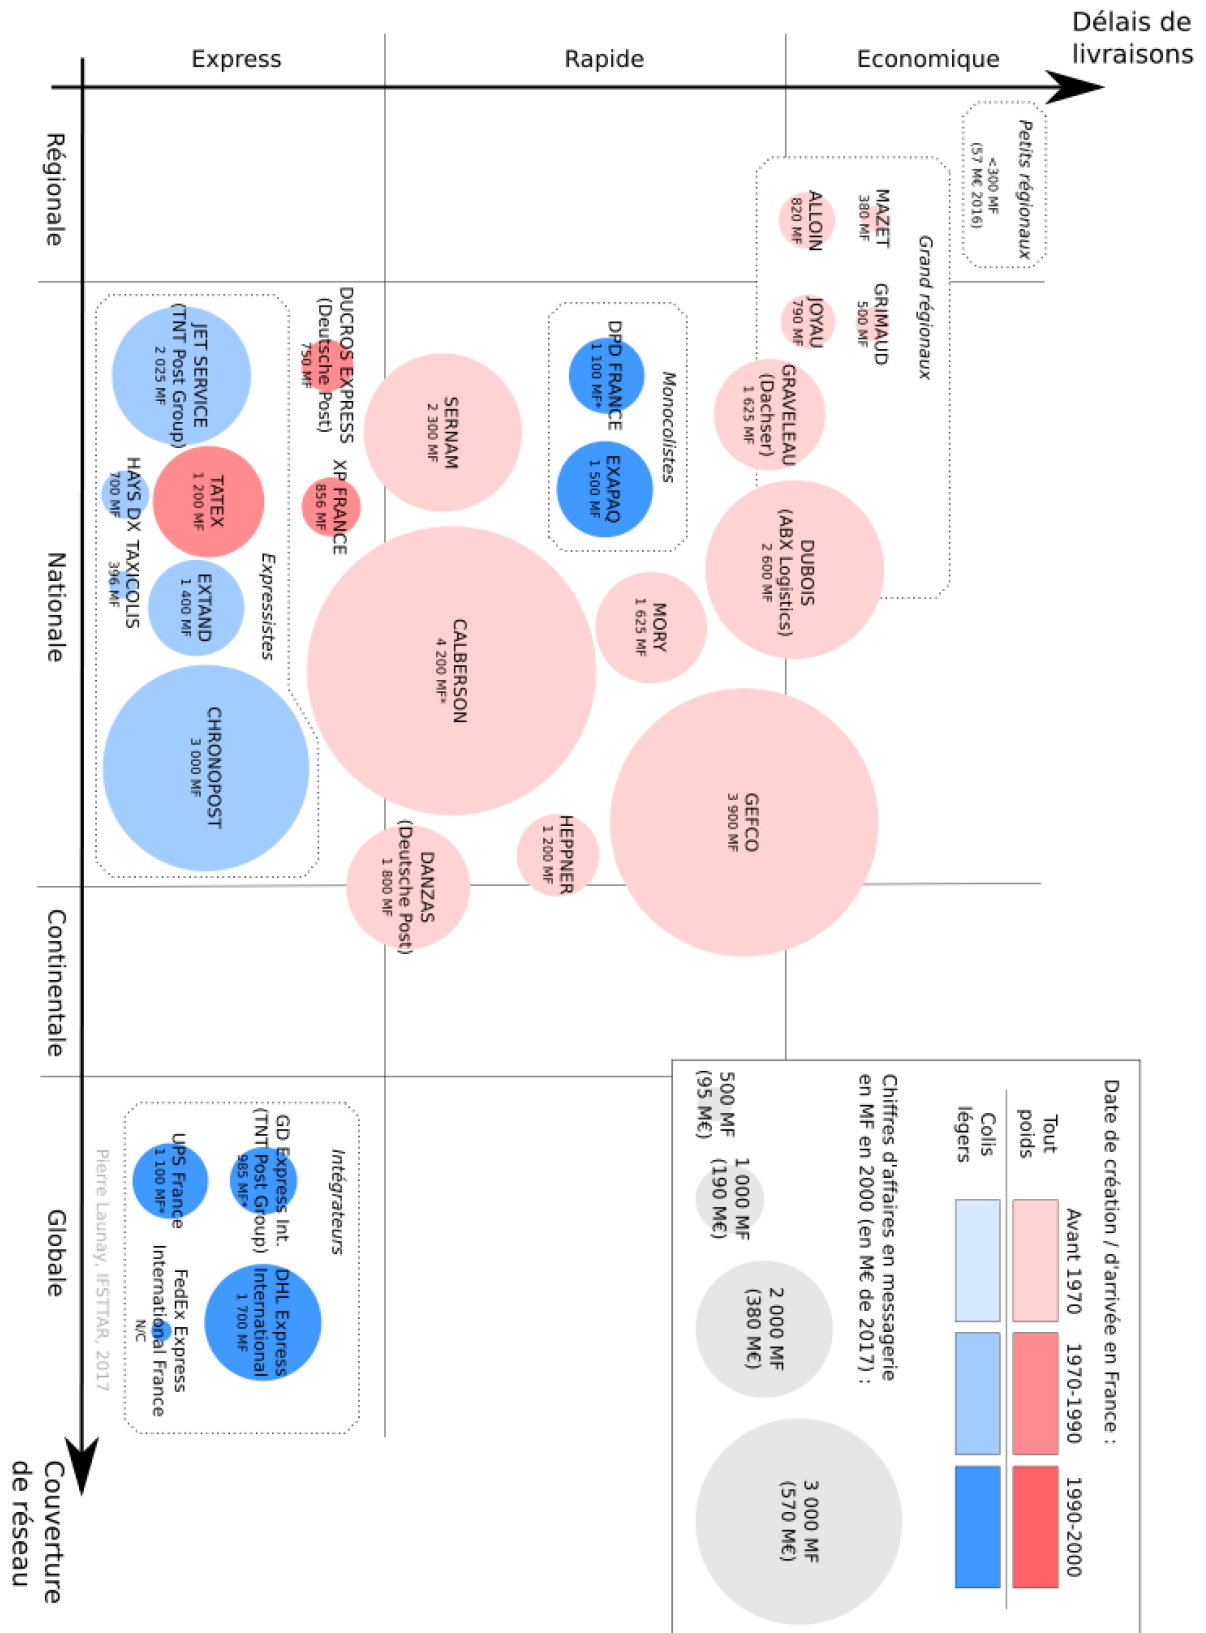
Délais de livraisons

Express

Rapide

Economique

Couverture de réseau

Régionale

Nationale

Continentale

Globale

Petits régionaux
<300 MF
(57 M€ 2016)

Grand régionaux

MAZET
380 MF

ALLOIN
820 MF

GRIMAUD
500 MF

JOYAU
790 MF

GRAVELEAU
(Dachser)
1 625 MF

DUBOIS
(ABX Logistics)
2 600 MF

Monocolistes

DPD FRANCE
1 100 MF*

EXAPAQ
1 500 MF

MORY
1 625 MF

GEFCO
3 900 MF

HEPPNER
1 200 MF

SERNAM
2 300 MF

CALBERSON
4 200 MF*

DANZAS
(Deutsche Post)
1 800 MF

DUCROS EXPRESS
(Deutsche Post)
750 MF

XP FRANCE
856 MF

Expressistes

JET SERVICE
(TNT Post Group)
2 025 MF

TATEX
1 200 MF

HAYS DX
700 MF

TAXICOLIS
396 MF

EXTAND
1 400 MF

CHRONOPOST
3 000 MF

Intégrateurs

GD Express Int.
(TNT Post Group)
985 MF*

UPS France
1 100 MF*

DHL Express International
1 700 MF

FedEx Express International France
N/C

Pierre Launay, IFSTTAR, 2017

Date de création / d'arrivée en France :

Avant 1970

1970-1990

1990-2000

Tout poids

Colis légers

Chiffres d'affaires en messagerie en MF en 2000 (en M€ de 2017) :

500 MF
(95 M€)

1 000 MF
(190 M€)

2 000 MF
(380 M€)

3 000 MF
(570 M€)